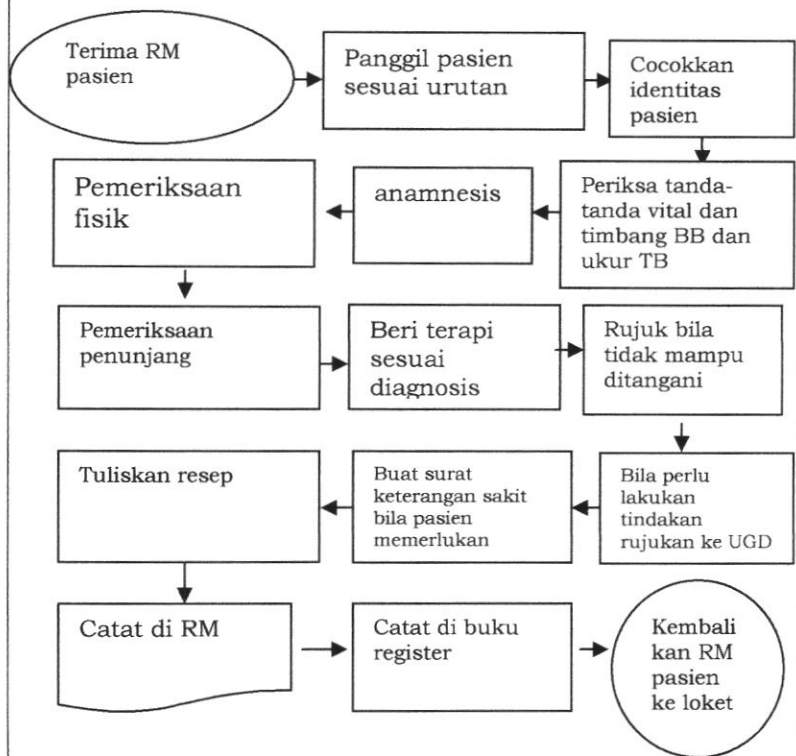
Terima RM pasien

Panggil pasien sesuai urutan

Cocokkan identitas pasien

Periksa tanda-tanda vital dan timbang BB dan ukur TB

anamnesis

Pemeriksaan fisik

Pemeriksaan penunjang

Beri terapi sesuai diagnosis

Rujuk bila tidak mampu ditangani

Bila perlu lakukan tindakan rujukan ke UGD

Buat surat keterangan sakit bila pasien memerlukan

Tuliskan resep

Catat di RM

Catat di buku register

Kembali kan RM pasien ke loket